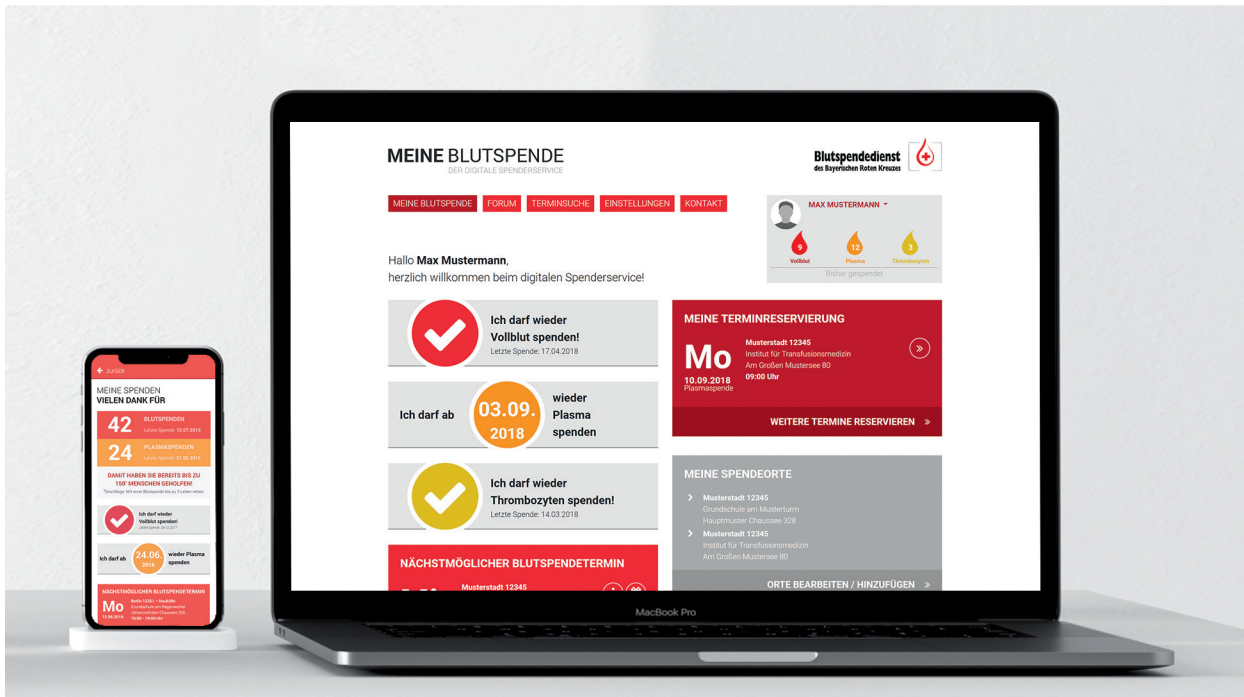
MEINE BLUTSPENDE
DER DIGITALE SPENDERSERVICE

Blutspendedienst
des Bayerischen Roten Kreuzes

MEINE BLUTSPENDE FORUM TERMINSUCHE EINSTELLUNGEN KONTAKT

MAX MUSTERMANN

9 Vollblut
12 Plasma
3 Thrombozyten
Bisher gespendet

Hallo **Max Mustermann**,
herzlich willkommen beim digitalen Spenderservice!

Ich darf wieder Vollblut spenden!
Letzte Spende: 17.04.2018

Ich darf ab 03.09. 2018 wieder Plasma spenden

Ich darf wieder Thrombozyten spenden!
Letzte Spende: 14.03.2018

NÄCHSTMÖGLICHER BLUTSPENDETERMIN
Musterstadt 12345

MEINE TERMINRESERVIERUNG
Mo
10.09.2018
Plasmaspende
Musterstadt 12345
Institut für Transfusionsmedizin
Am Großen Mustersee 80
09:00 Uhr

WEITERE TERMINE RESERVIEREN »

MEINE SPENDEORTE
Musterstadt 12345
Grundschule am Musterturm
Hauptmuster Chaussee 328
Musterstadt 12345
Institut für Transfusionsmedizin
Am Großen Mustersee 80

ORTE BEARBEITEN / HINZUFÜGEN »

MacBook Pro

zurück
MEINE SPENDEN
VIELEN DANK FÜR
42 BLUTSPENDEN
Letzte Spende: 12.07.2018
24 PLASMASPENDEN
Letzte Spende: 01.06.2018
DAMIT HABEN SIE BEREITS BIS ZU 159* MENSCHEN GEHOLFEN!
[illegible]
Ich darf wieder Vollblut spenden!
Letzte Spende: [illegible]
Ich darf ab 24.06. 2018 wieder Plasma spenden
NÄCHSTMÖGLICHER BLUTSPENDETERMIN
Mo
12.08.2018
Berlin 12345 – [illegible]
Grundschule am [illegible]
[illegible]